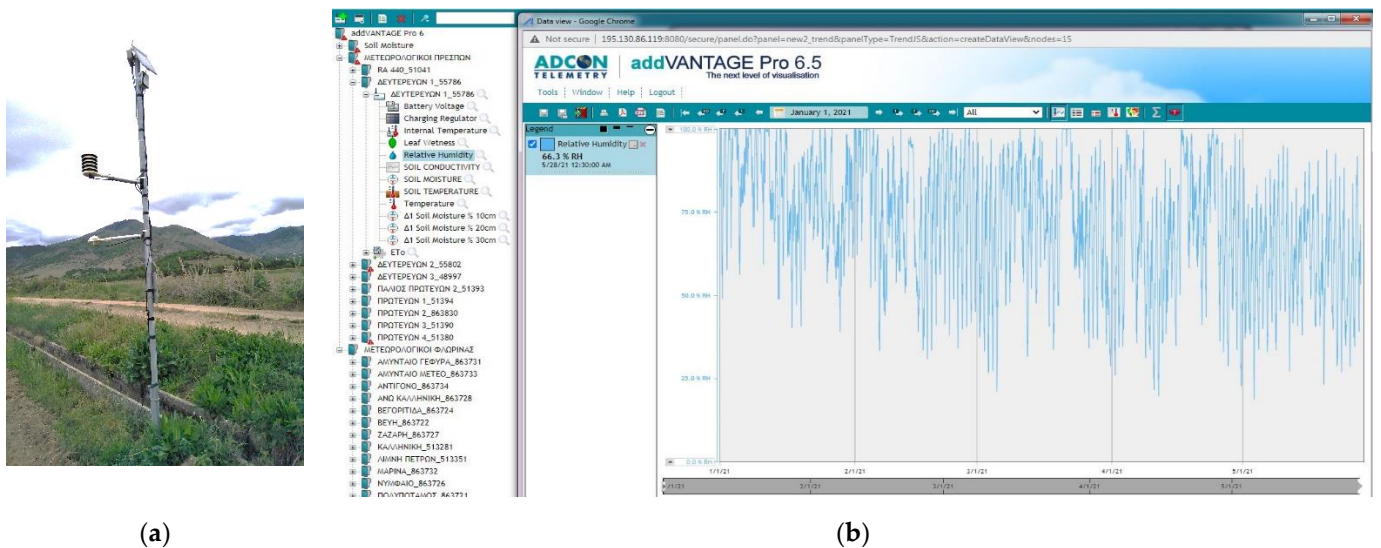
addVANTAGE Pro 6
Soil Moisture
ΜΕΤΕΩΡΟΛΟΓΙΚΟΙ ΠΡΕΣΠΩΝ
RA 440_51041
ΔΕΥΤΕΡΕΥΩΝ 1_55786
ΔΕΥΤΕΡΕΥΩΝ 1_55786
Battery Voltage
Charging Regulator
Internal Temperature
Leaf Wetness
Relative Humidity
SOIL CONDUCTIVITY
SOIL MOISTURE
SOIL TEMPERATURE
Temperature
Δ1 Soil Moisture % 10cm
Δ1 Soil Moisture % 20cm
Δ1 Soil Moisture % 30cm
ETo
ΔΕΥΤΕΡΕΥΩΝ 2_55802
ΔΕΥΤΕΡΕΥΩΝ 3_48997
ΠΑΛΙΟΣ ΠΡΩΤΕΥΩΝ 2_51393
ΠΡΩΤΕΥΩΝ 1_51394
ΠΡΩΤΕΥΩΝ 2_863830
ΠΡΩΤΕΥΩΝ 3_51390
ΠΡΩΤΕΥΩΝ 4_51380
ΜΕΤΕΩΡΟΛΟΓΙΚΟΙ ΦΛΩΡΙΝΑΣ
ΑΜΥΝΤΑΙΟ ΓΕΦΥΡΑ_863731
ΑΜΥΝΤΑΙΟ ΜΕΤΕΟ_863733
ΑΝΤΙΓΟΝΟ_863734
ΑΝΩ ΚΑΛΛΙΝΙΚΗ_863728
ΒΕΓΟΡΙΤΙΔΑ_863724
ΒΕΥΗ_863722
ΖΑΖΑΡΗ_863727
ΚΑΛΛΙΝΙΚΗ_513281
ΛΙΜΝΗ ΠΕΤΡΩΝ_513351
ΜΑΡΙΝΑ_863732
ΝΥΜΦΑΙΟ_863726
ΠΟΛΥΠΟΤΑΜΟΣ_863721

Data view - Google Chrome
Not secure | 195.130.86.119:8080/secure/panel.do?panel=new2_trend&panelType=TrendJS&action=createDataView&nodes=15
ADCON TELEMETRY | addVANTAGE Pro 6.5 The next level of visualisation
Tools | Window | Help | Logout
January 1, 2021 All
Legend
Relative Humidity
66.3 % RH
5/28/21 12:30:00 AM
100.0 % RH
75.0 % RH
50.0 % RH
25.0 % RH
0.0 % RH
1/1/21 2/1/21 3/1/21 4/1/21 5/1/21
1/1/21 2/1/21 3/1/21 4/1/21 5/1/21

(a) (b)